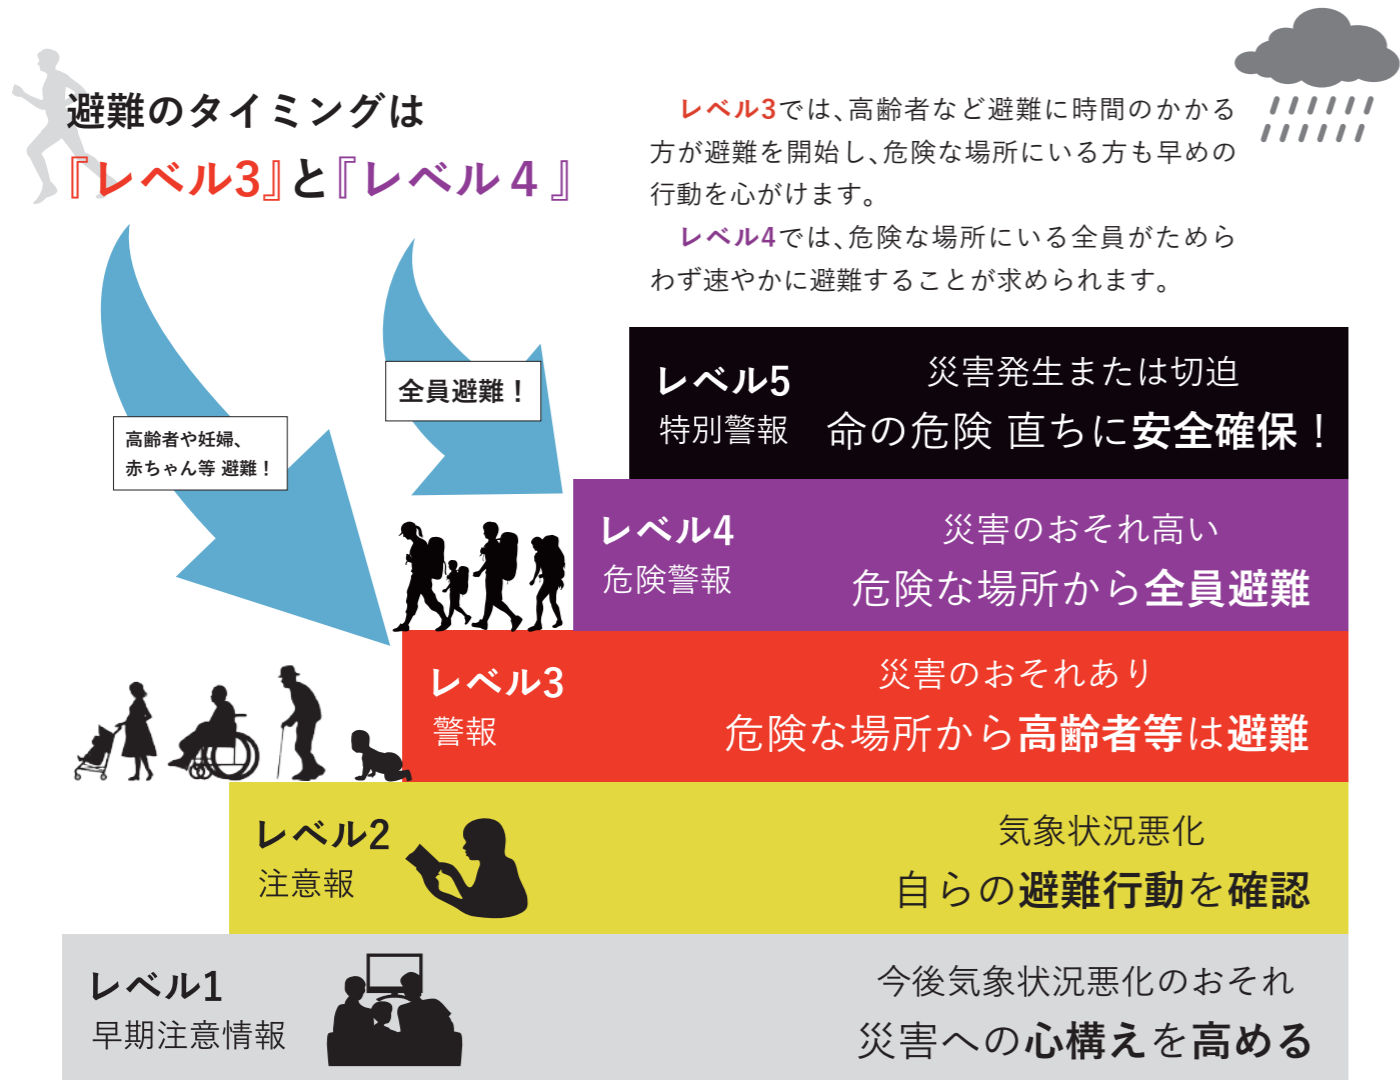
避難のタイミングは
『レベル3』と『レベル 4 』

レベル3では、高齢者など避難に時間のかかる方が避難を開始し、危険な場所にいる方も早めの行動を心がけます。

レベル4では、危険な場所にいる全員がためらわず速やかに避難することが求められます。

全員避難！

高齢者や妊婦、赤ちゃん等 避難！

レベル5
特別警報
災害発生または切迫
命の危険 直ちに安全確保！

レベル4
危険警報
災害のおそれ高い
危険な場所から全員避難

レベル3
警報
災害のおそれあり
危険な場所から高齢者等は避難

レベル2
注意報
気象状況悪化
自らの避難行動を確認

レベル1
早期注意情報
今後気象状況悪化のおそれ
災害への心構えを高める